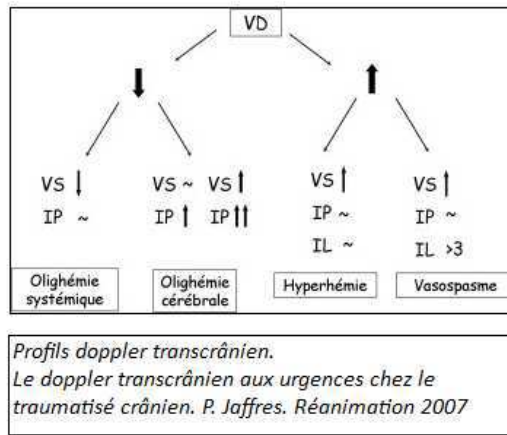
VD

$\downarrow$

$\uparrow$

VS $\downarrow$
IP ~

VS ~ VS $\uparrow$
IP $\uparrow$ IP $\uparrow\uparrow$

VS $\uparrow$
IP ~
IL ~

VS $\uparrow$
IP ~
IL >3

Olighémie systémique

Olighémie cérébrale

Hyperhémie

Vasospasme

Profils doppler transcrânien.
Le doppler transcrânien aux urgences chez le traumatisé crânien. P. Jaffres. Réanimation 2007